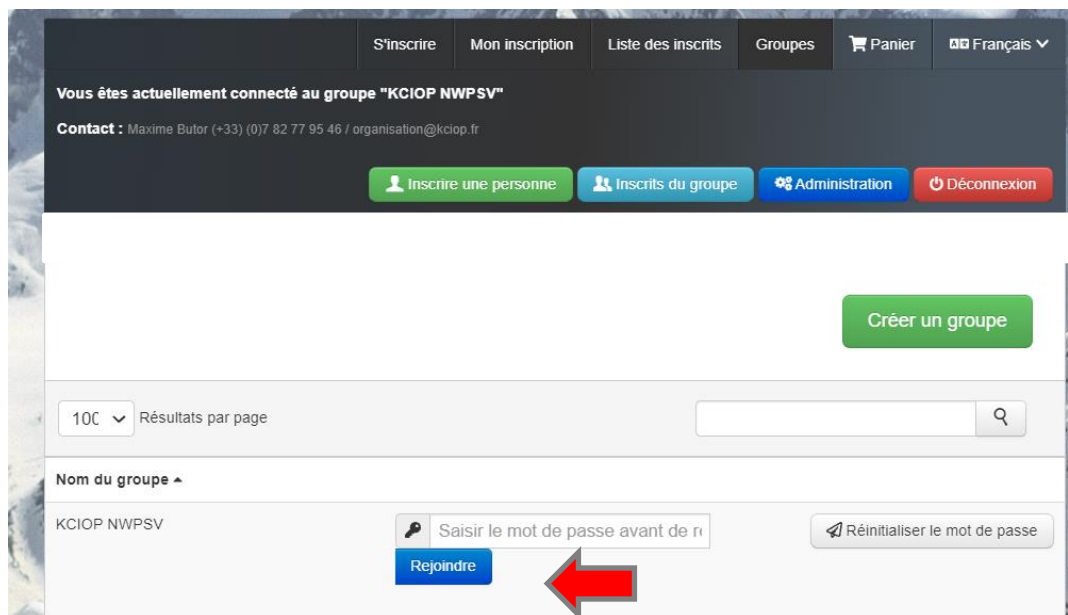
S'inscrire Mon inscription Liste des inscrits Groupes Panier Français

Vous êtes actuellement connecté au groupe "KCIOP NWPSV"

Contact : Maxime Butor (+33) (0)7 82 77 95 46 / organisation@kciop.fr

Inscrire une personne Inscrits du groupe Administration Déconnexion

Créer un groupe

10( Résultats par page

Nom du groupe

KCIOP NWPSV

Saisir le mot de passe avant de r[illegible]

Rejoindre

Réinitialiser le mot de passe